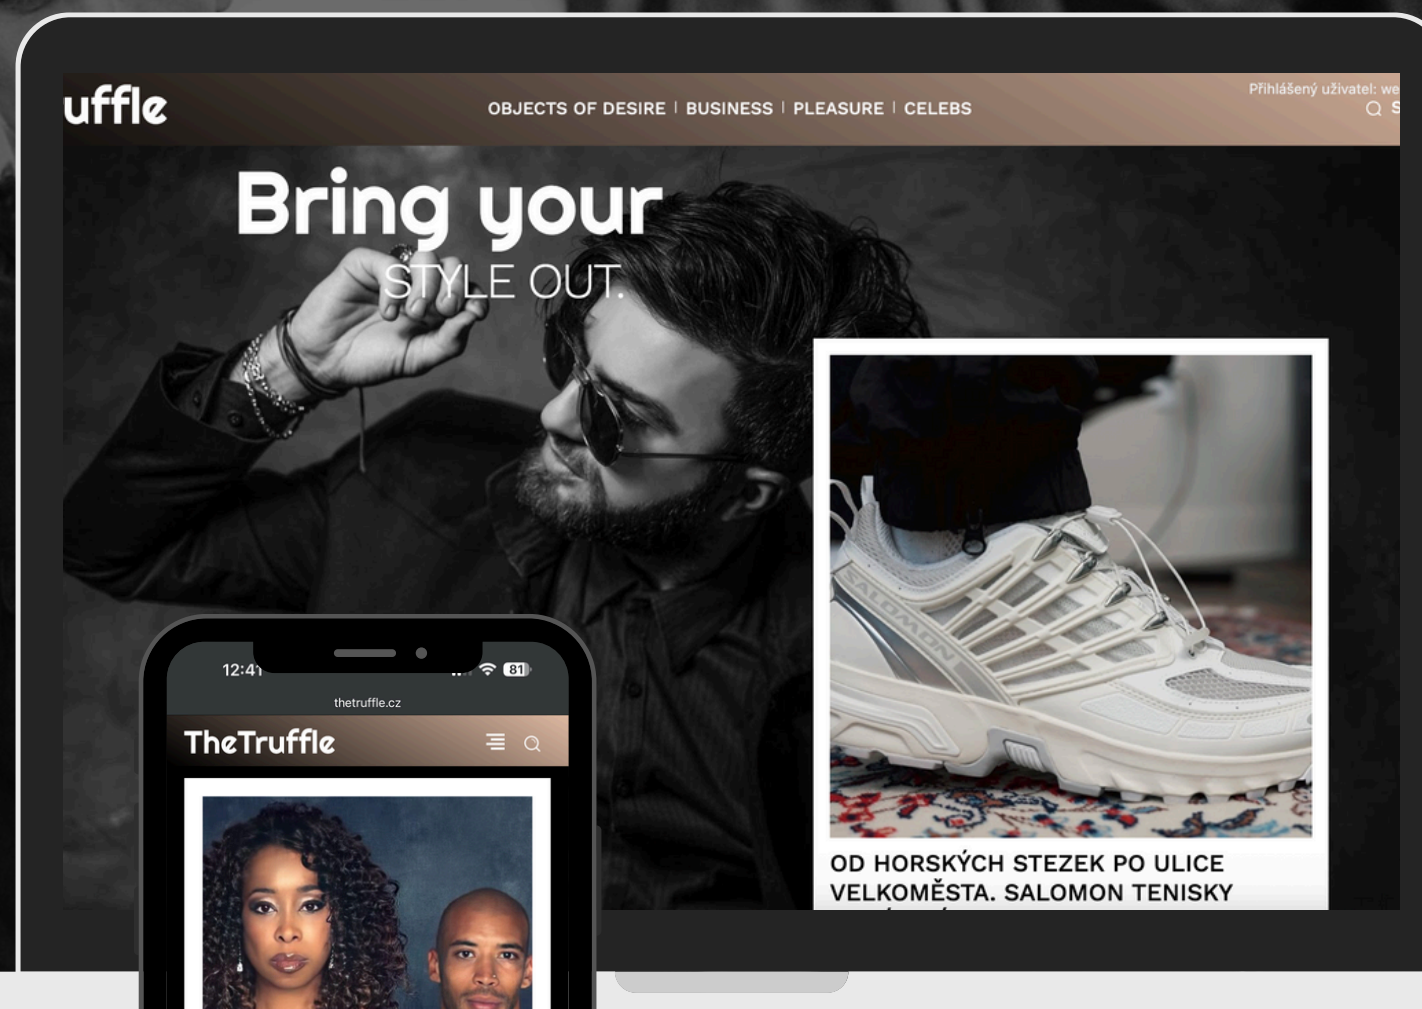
uffle

OBJECTS OF DESIRE | BUSINESS | PLEASURE | CELEBS

Přihlášený uživatel: we

S

Bring your
STYLE OUT.

SALOMON

OD HORSKÝCH STEZEK PO ULICE VELKOMĚSTA. SALOMON TENISKY

12:41

81

thetruffle.cz

TheTruffle